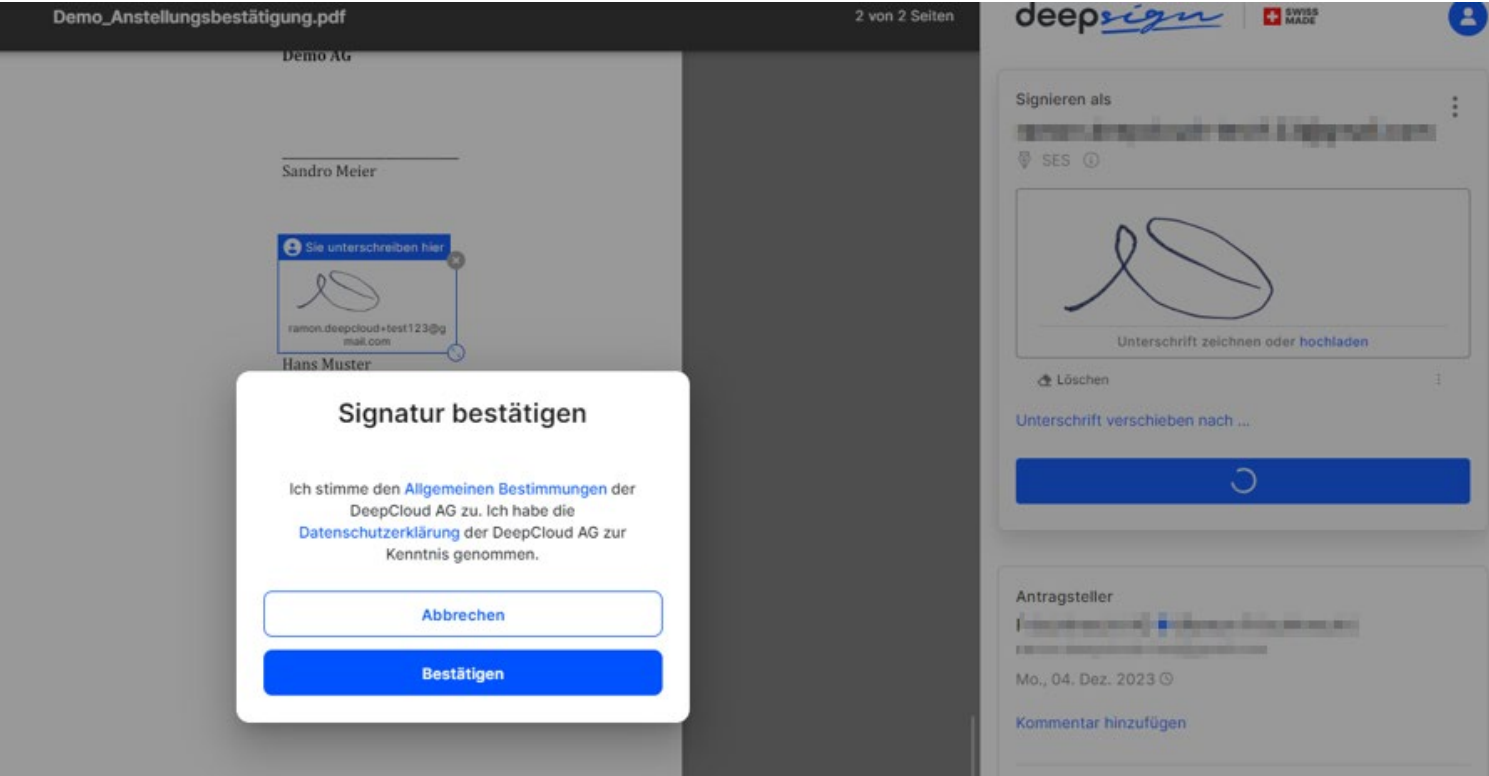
Demo_Anstellungsbestätigung.pdf

2 von 2 Seiten

deepsign

SWISS MADE

Demo AG

Sandro Meier

Sie unterschreiben hier

ramon.deepcloud+test123@gmail.com

Hans Muster

Signatur bestätigen

Ich stimme den Allgemeinen Bestimmungen der DeepCloud AG zu. Ich habe die Datenschutzerklärung der DeepCloud AG zur Kenntnis genommen.

Abbrechen

Bestätigen

Signieren als

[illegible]

SES

Unterschrift zeichnen oder hochladen

Löschen

Unterschrift verschieben nach ...

Antragsteller

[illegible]

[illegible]

Mo., 04. Dez. 2023

Kommentar hinzufügen